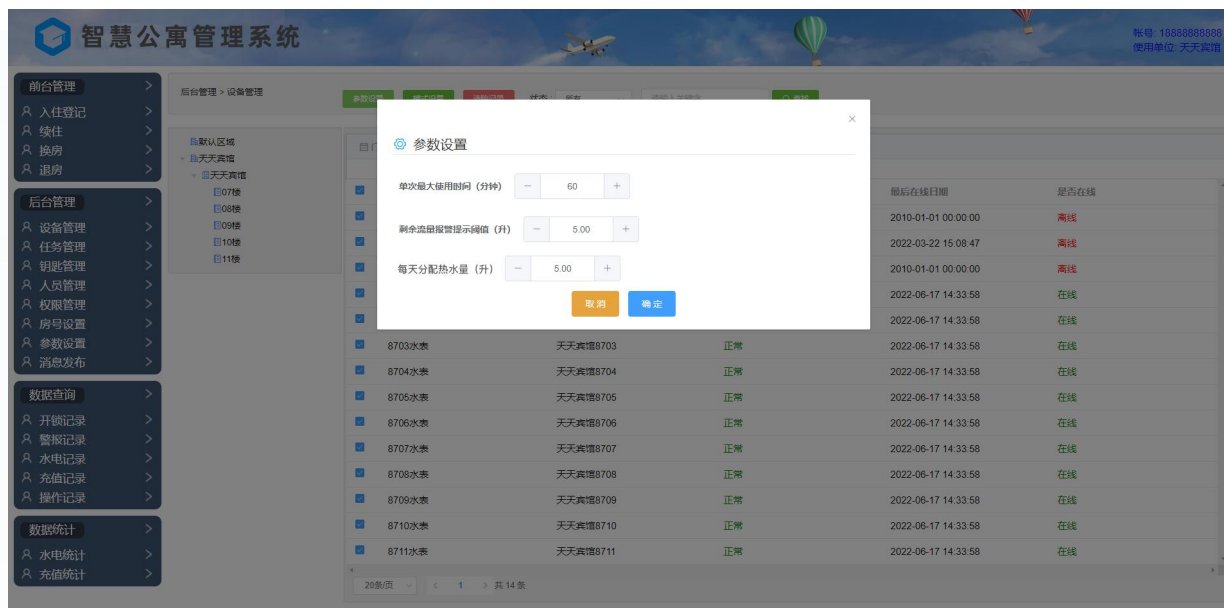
智慧公寓管理系统

账号: 18888888888
使用单位: 天天宾馆

前台管理
入住登记
续住
换房
退房

后台管理
设备管理
任务管理
钥匙管理
人员管理
权限管理
房号设置
参数设置
消息发布

数据查询
开锁记录
警报记录
水电记录
充值记录
操作记录

数据统计
水电统计
充值统计

后台管理 > 设备管理

参数设置 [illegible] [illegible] 状态: 所有 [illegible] 查询

默认区域
天天宾馆
天天宾馆
07楼
08楼
09楼
10楼
11楼

参数设置

单次最大使用时间（分钟） − 60 +

剩余流量报警提示阈值（升） − 5.00 +

每天分配热水量（升） − 5.00 +

取消 确定

| | | | | 最后在线日期 | 是否在线 |
|---|---|---|---|---|---|
| | | | | 2010-01-01 00:00:00 | 离线 |
| | | | | 2022-03-22 15:08:47 | 离线 |
| | | | | 2010-01-01 00:00:00 | 离线 |
| | | | | 2022-06-17 14:33:58 | 在线 |
| | | | | 2022-06-17 14:33:58 | 在线 |
| | 8703水表 | 天天宾馆8703 | 正常 | 2022-06-17 14:33:58 | 在线 |
| | 8704水表 | 天天宾馆8704 | 正常 | 2022-06-17 14:33:58 | 在线 |
| | 8705水表 | 天天宾馆8705 | 正常 | 2022-06-17 14:33:58 | 在线 |
| | 8706水表 | 天天宾馆8706 | 正常 | 2022-06-17 14:33:58 | 在线 |
| | 8707水表 | 天天宾馆8707 | 正常 | 2022-06-17 14:33:58 | 在线 |
| | 8708水表 | 天天宾馆8708 | 正常 | 2022-06-17 14:33:58 | 在线 |
| | 8709水表 | 天天宾馆8709 | 正常 | 2022-06-17 14:33:58 | 在线 |
| | 8710水表 | 天天宾馆8710 | 正常 | 2022-06-17 14:33:58 | 在线 |
| | 8711水表 | 天天宾馆8711 | 正常 | 2022-06-17 14:33:58 | 在线 |

20条/页 < 1 > 共 14 条